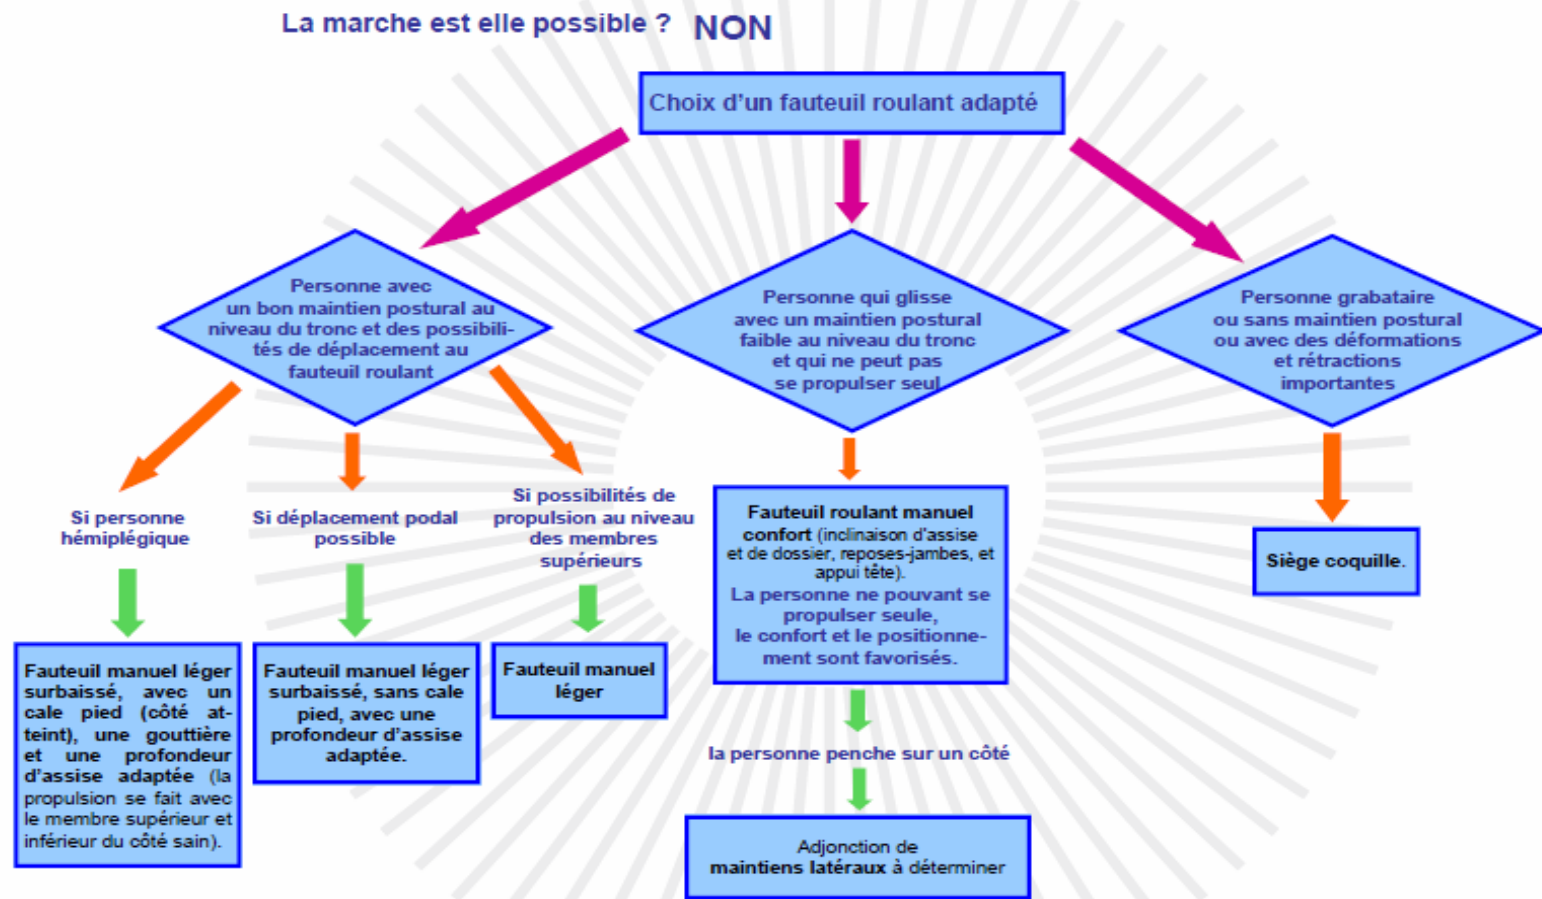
La marche est elle possible ? NON

Choix d'un fauteuil roulant adapté

Personne avec un bon maintien postural au niveau du tronc et des possibilités de déplacement au fauteuil roulant

Personne qui glisse avec un maintien postural faible au niveau du tronc et qui ne peut pas se propulser seul

Personne grabataire ou sans maintien postural ou avec des déformations et rétractions importantes

Si personne hémiplégique

Si déplacement podal possible

Si possibilités de propulsion au niveau des membres supérieurs

Fauteuil roulant manuel confort (inclinaison d'assise et de dossier, reposes-jambes, et appui tête).
La personne ne pouvant se propulser seule, le confort et le positionnement sont favorisés.

Siège coquille.

Fauteuil manuel léger surbaissé, avec un cale pied (côté atteint), une gouttière et une profondeur d'assise adaptée (la propulsion se fait avec le membre supérieur et inférieur du côté sain).

Fauteuil manuel léger surbaissé, sans cale pied, avec une profondeur d'assise adaptée.

Fauteuil manuel léger

la personne penche sur un côté

Adjonction de maintiens latéraux à déterminer